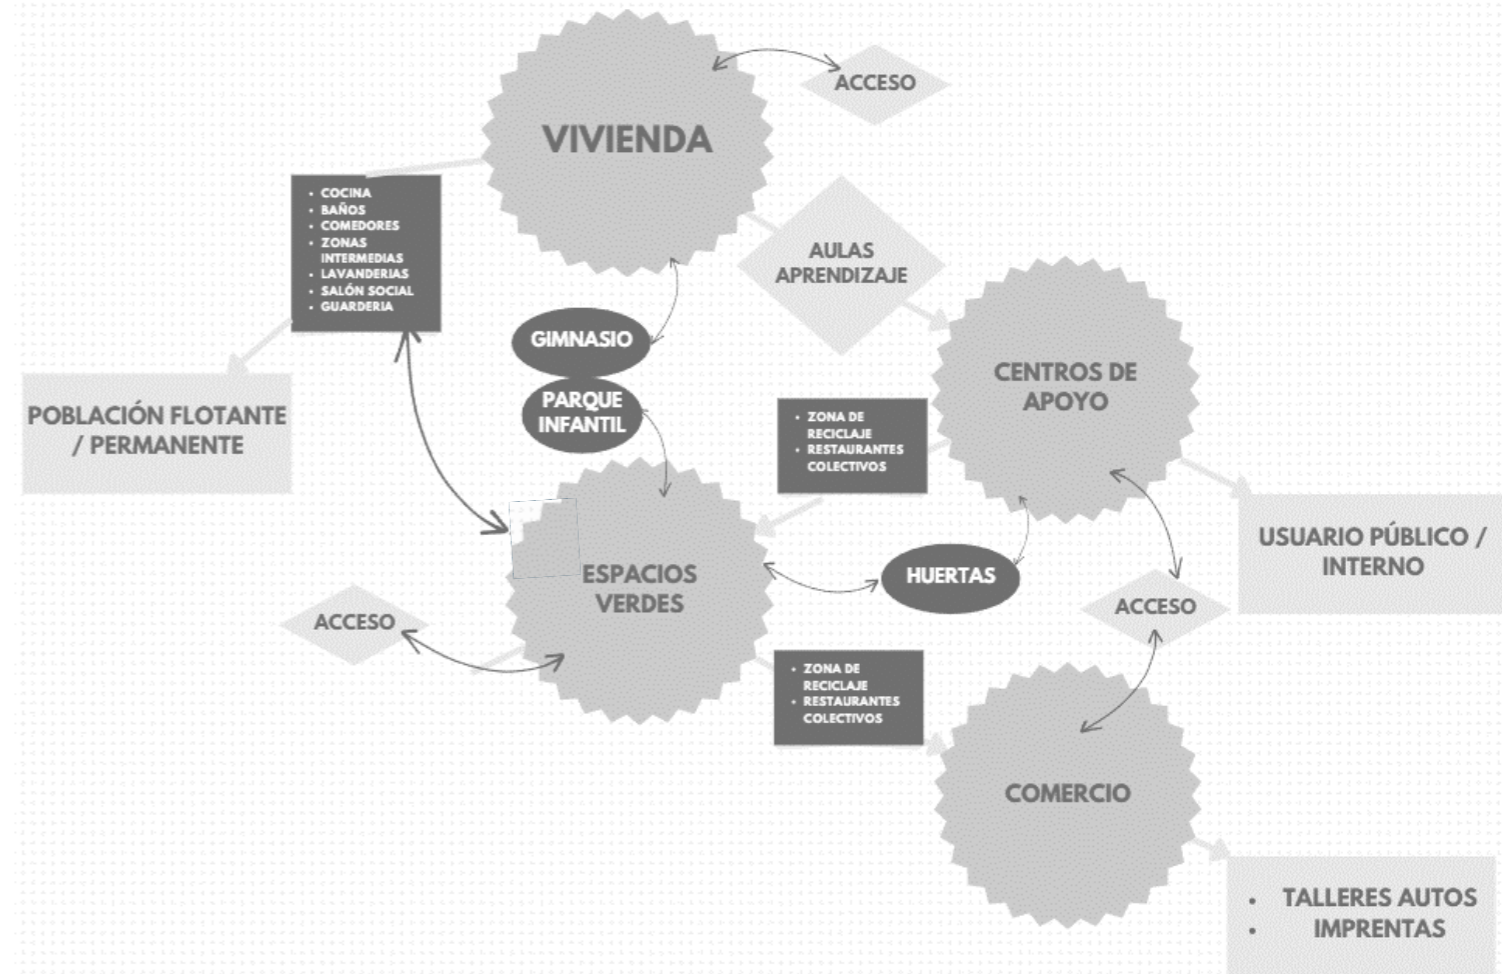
VIVIENDA

ACCESO

- COCINA
- BAÑOS
- COMEDORES
- ZONAS INTERMEDIAS
- LAVANDERIAS
- SALÓN SOCIAL
- GUARDERIA

AULAS APRENDIZAJE

POBLACIÓN FLOTANTE / PERMANENTE

GIMNASIO

PARQUE INFANTIL

CENTROS DE APOYO

- ZONA DE RECICLAJE
- RESTAURANTES COLECTIVOS

ESPACIOS VERDES

HUERTAS

USUARIO PÚBLICO / INTERNO

ACCESO

ACCESO

- ZONA DE RECICLAJE
- RESTAURANTES COLECTIVOS

COMERCIO

- TALLERES AUTOS
- IMPRENTAS